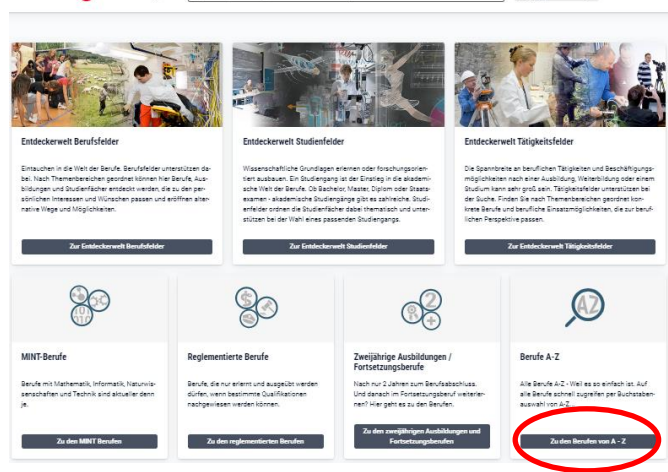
Entdeckerwelt Berufsfelder

Eintauchen in die Welt der Berufe. Berufsfelder unterstützen dabei. Nach Themenbereichen geordnet können hier Berufe, Ausbildungen und Studienfächer entdeckt werden, die zu den persönlichen Interessen und Wünschen passen und eröffnen alternative Wege und Möglichkeiten.

Zur Entdeckerwelt Berufsfelder

Entdeckerwelt Studienfelder

Wissenschaftliche Grundlagen erlernen oder forschungsorientiert ausbauen. Ein Studiengang ist der Einstieg in die akademische Welt der Berufe. Ob Bachelor, Master, Diplom oder Staatsexamen - akademische Studiengänge gibt es zahlreiche. Studienfelder ordnen die Studienfächer dabei thematisch und unterstützen bei der Wahl eines passenden Studiengangs.

Zur Entdeckerwelt Studienfelder

Entdeckerwelt Tätigkeitsfelder

Die Spannbreite an beruflichen Tätigkeiten und Beschäftigungsmöglichkeiten nach einer Ausbildung, Weiterbildung oder einem Studium kann sehr groß sein. Tätigkeitsfelder unterstützen bei der Suche. Finden Sie nach Themenbereichen geordnet konkrete Berufe und berufliche Einsatzmöglichkeiten, die zur beruflichen Perspektive passen.

Zur Entdeckerwelt Tätigkeitsfelder

MINT-Berufe

Berufe mit Mathematik, Informatik, Naturwissenschaften und Technik sind aktueller denn je.

Zu den MINT Berufen

Reglementierte Berufe

Berufe, die nur erlernt und ausgeübt werden dürfen, wenn bestimmte Qualifikationen nachgewiesen werden können.

Zu den reglementierten Berufen

Zweijährige Ausbildungen / Fortsetzungsberufe

Nach nur 2 Jahren zum Berufsabschluss. Und danach im Fortsetzungsberuf weiterlernen? Hier geht es zu den Berufen.

Zu den zweijährigen Ausbildungen und Fortsetzungsberufen

Berufe A-Z

Alle Berufe A-Z - Weil es so einfach ist. Auf alle Berufe schnell zugreifen per Buchstabenauswahl von A-Z.

Zu den Berufen von A - Z